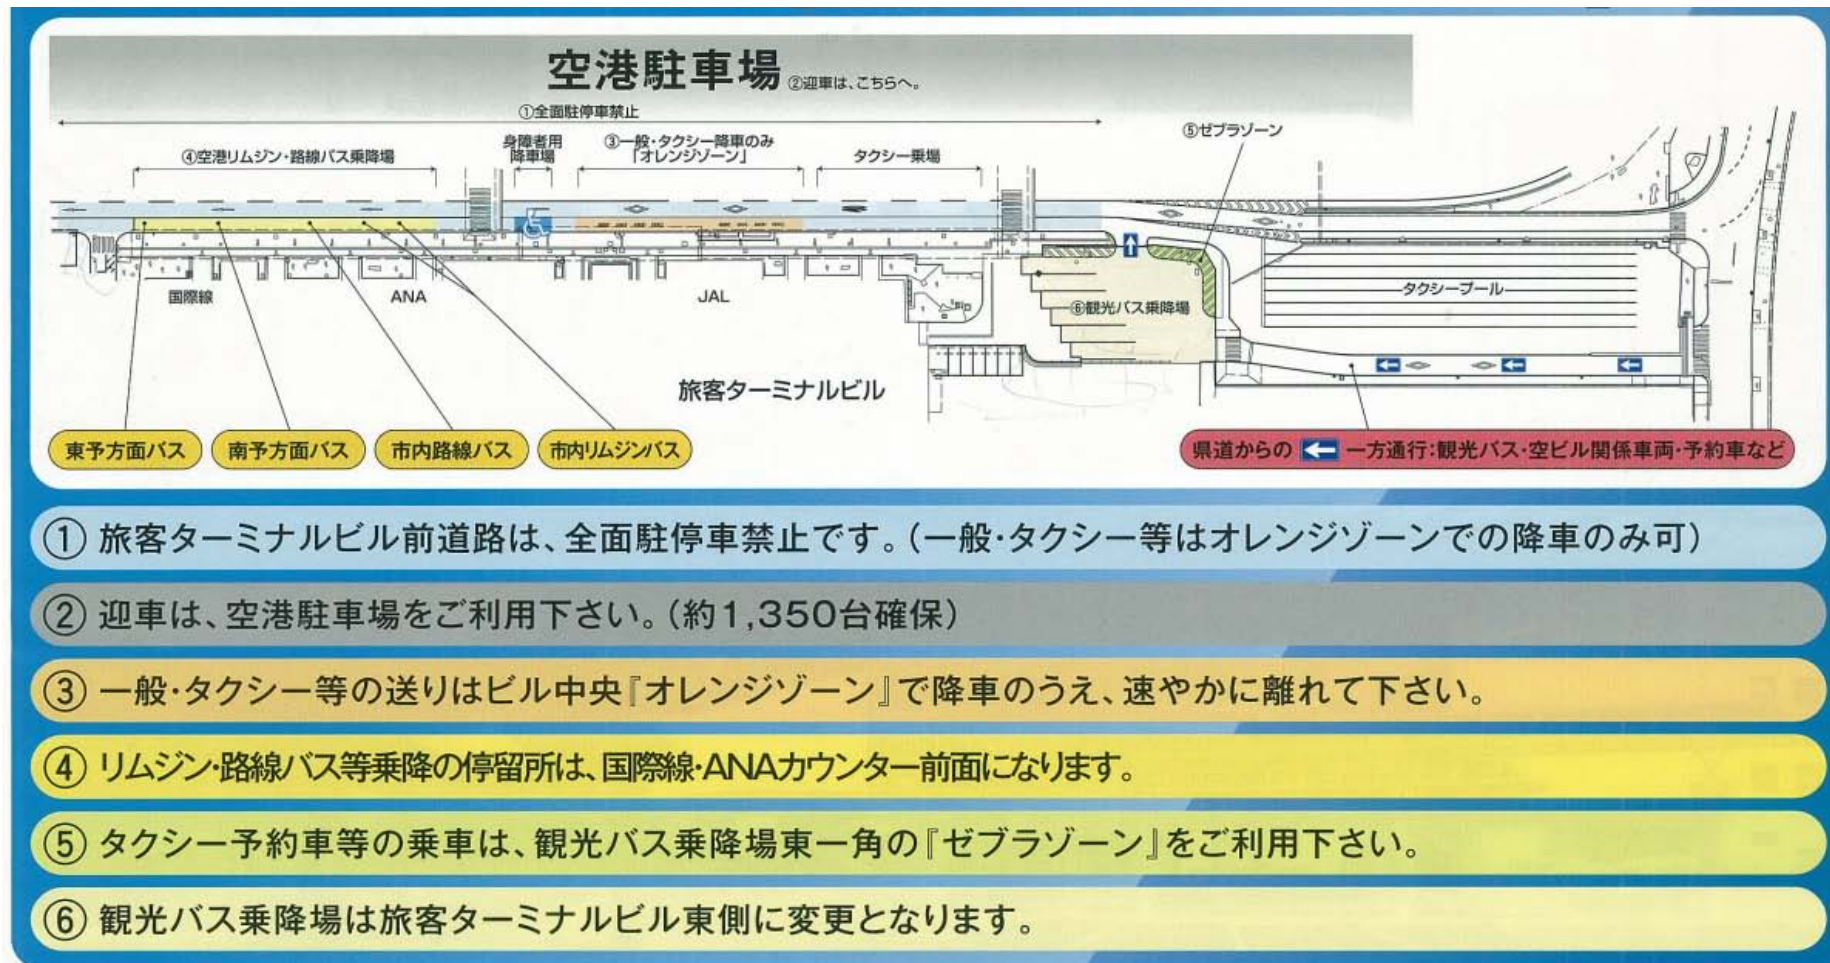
空港駐車場 ②迎車は、こちらへ。

①全面駐停車禁止

④空港リムジン・路線バス乗降場

身障者用降車場

③一般・タクシー降車のみ「オレンジゾーン」

タクシー乗場

⑤ゼブラゾーン

国際線

ANA

JAL

⑥観光バス乗降場

タクシープール

旅客ターミナルビル

東予方面バス

南予方面バス

市内路線バス

市内リムジンバス

県道からの 一方通行:観光バス・空ビル関係車両・予約車など

① 旅客ターミナルビル前道路は、全面駐停車禁止です。(一般・タクシー等はオレンジゾーンでの降車のみ可)

② 迎車は、空港駐車場をご利用下さい。(約1,350台確保)

③ 一般・タクシー等の送りはビル中央『オレンジゾーン』で降車のうえ、速やかに離れて下さい。

④ リムジン・路線バス等乗降の停留所は、国際線・ANAカウンター前面になります。

⑤ タクシー予約車等の乗車は、観光バス乗降場東一角の『ゼブラゾーン』をご利用下さい。

⑥ 観光バス乗降場は旅客ターミナルビル東側に変更となります。